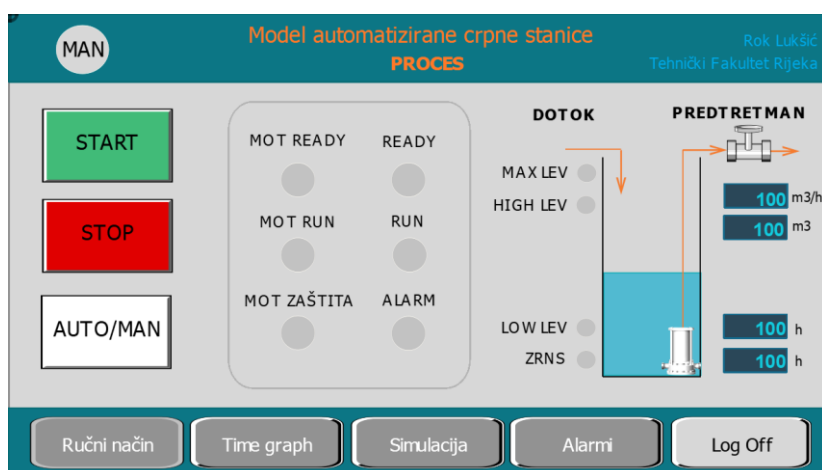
MAN

Model automatizirane crpne stanice
PROCES

Rok Lukšić
Tehnički Fakultet Rijeka

START

STOP

AUTO/MAN

MOT READY
READY
MOT RUN
RUN
MOT ZAŠTITA
ALARM

DOTOK
PREDTRETMAN

MAX LEV
HIGH LEV
LOW LEV
ZRNS

100 m3/h
100 m3
100 h
100 h

Ručni način
Time graph
Simulacija
Alarmi
Log Off